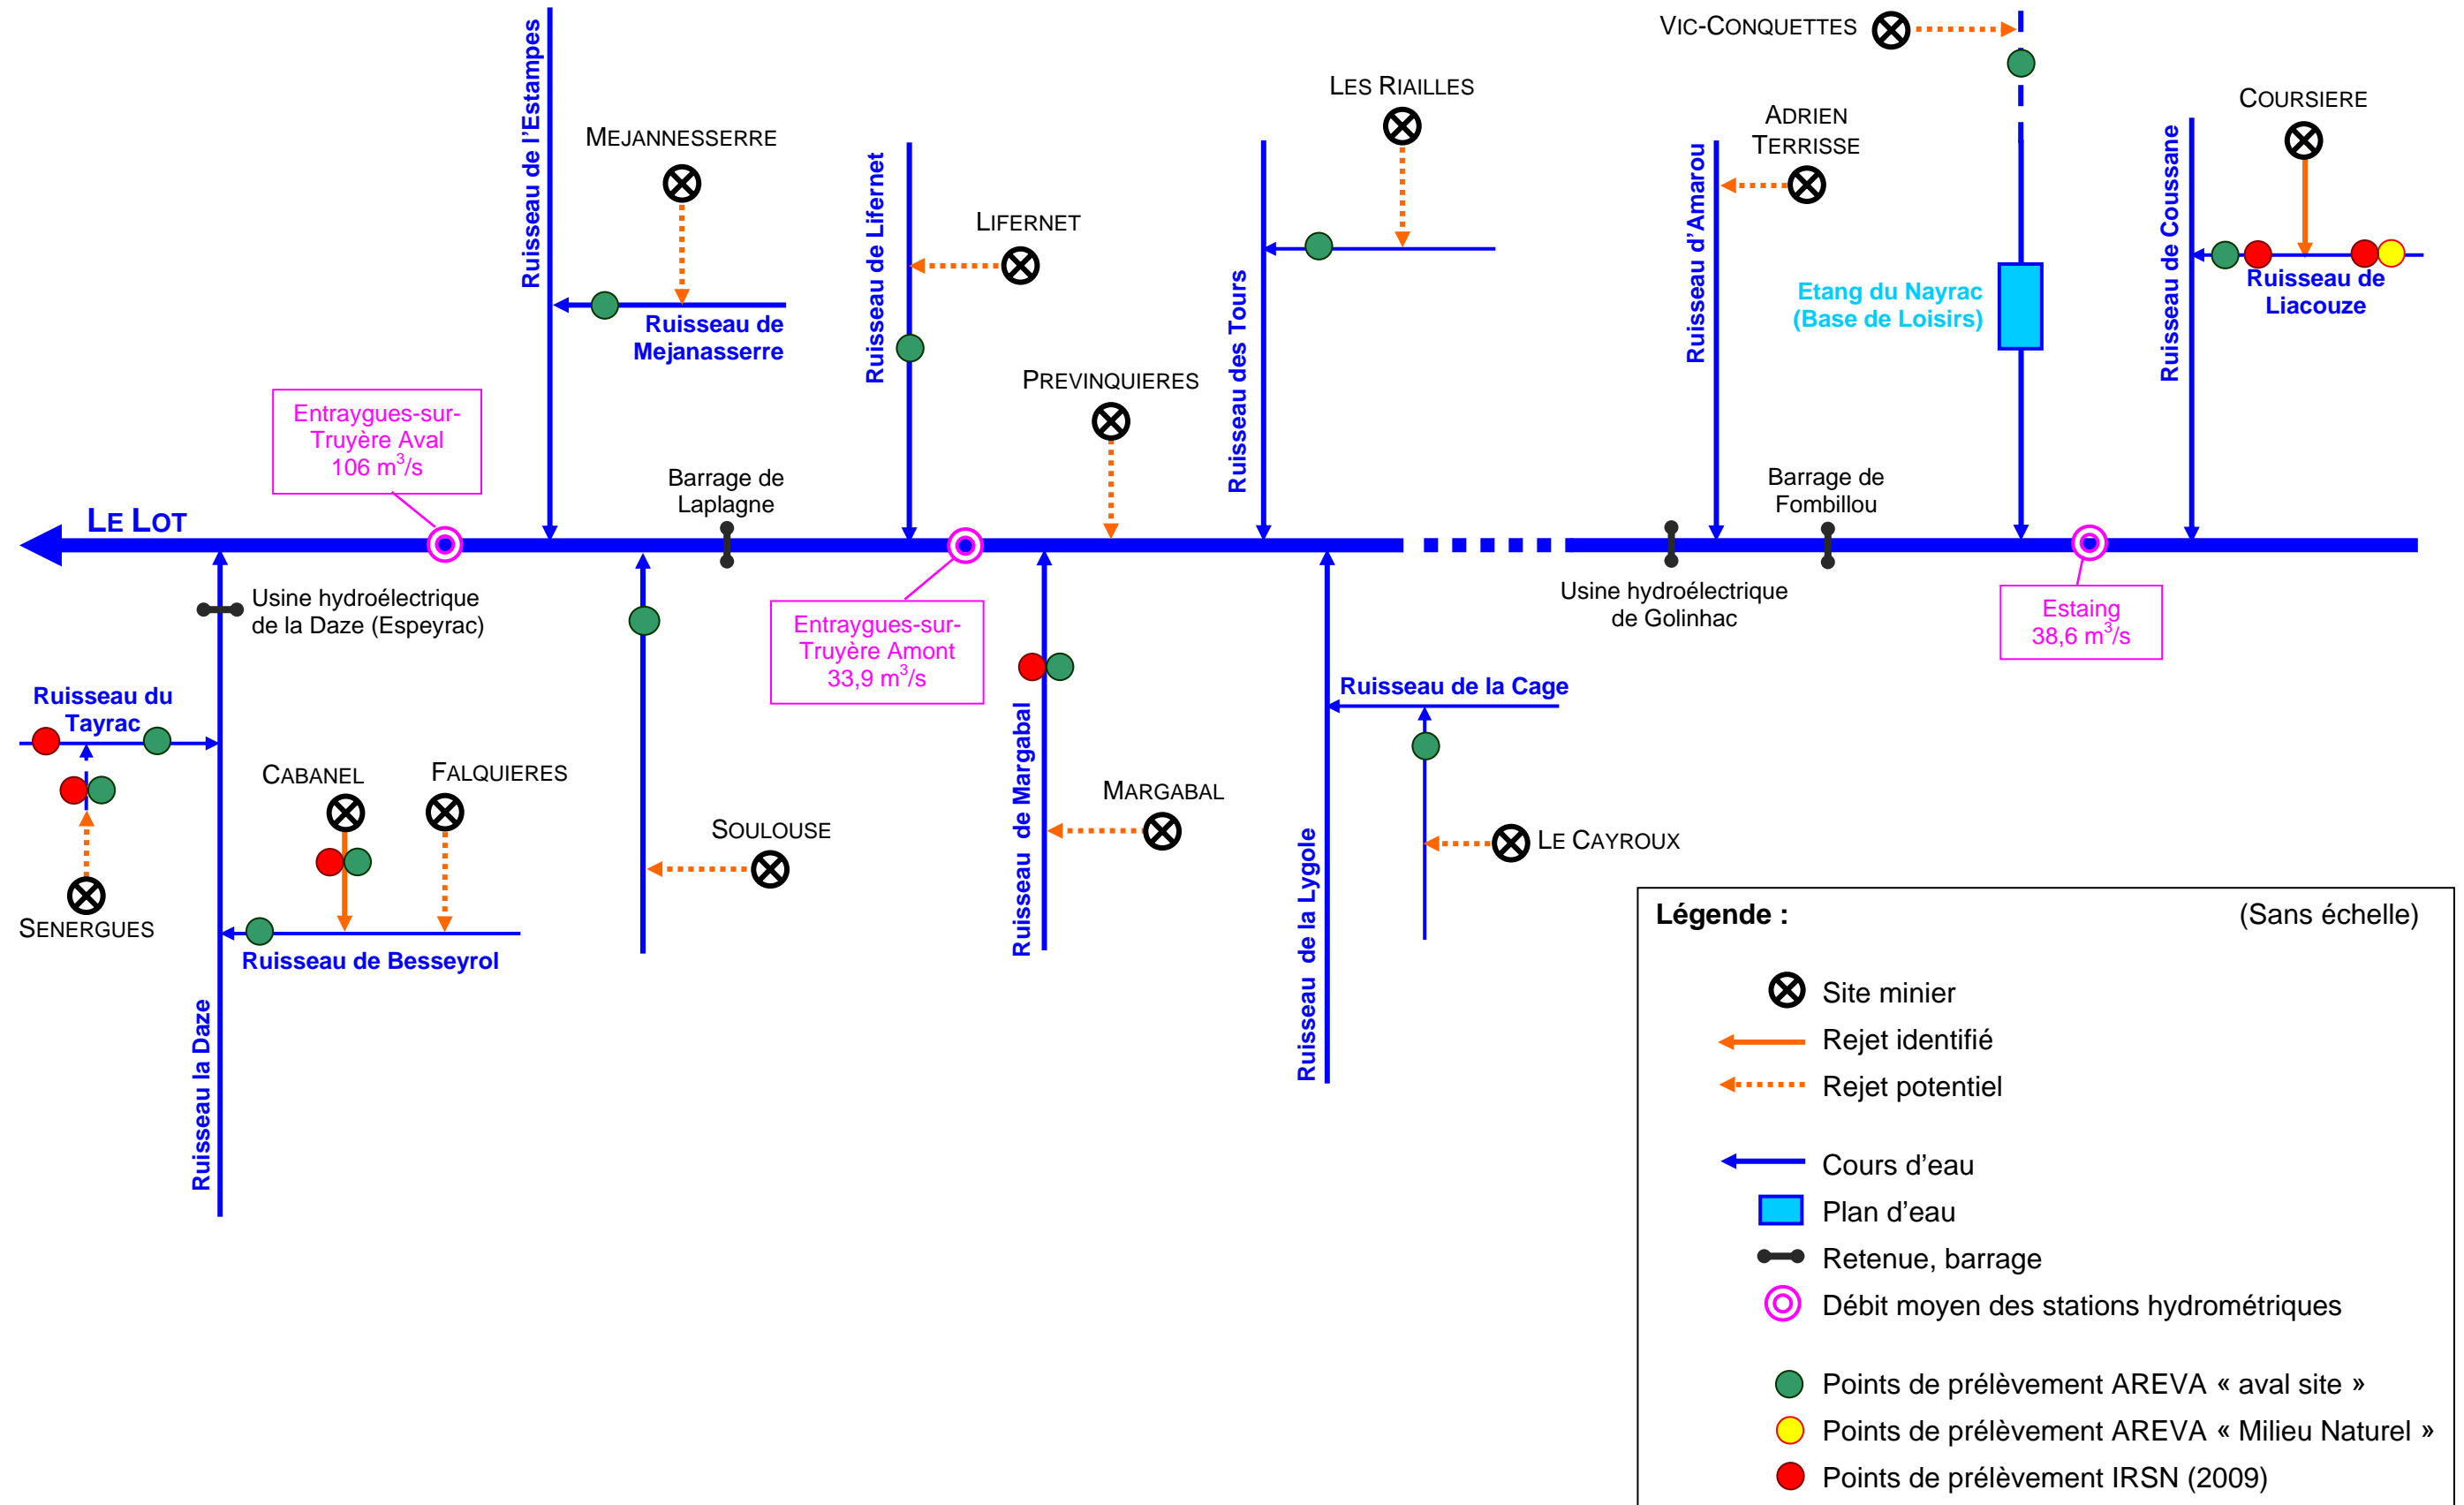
VIC-CONQUETTES

LES RIAILLES

COURSIERE

ADRIEN TERRISSE

MEJANNESSERRE

Ruisseau de l'Estampes

Ruisseau de Lifernet

LIFERNET

Ruisseau des Tours

Ruisseau d'Amarou

Etang du Nayrac (Base de Loisirs)

Ruisseau de Coussane

Ruisseau de Liacouze

Ruisseau de Mejanasserre

PREVINQUIERES

Entraygues-sur-Truyère Aval 106 m$^3$/s

LE LOT

Barrage de Laplagne

Barrage de Fombillou

Usine hydroélectrique de la Daze (Espeyrac)

Entraygues-sur-Truyère Amont 33,9 m$^3$/s

Usine hydroélectrique de Golinhac

Estaing 38,6 m$^3$/s

Ruisseau du Tayrac

Ruisseau de la Cage

CABANEL

FALQUIERES

SOULOUSE

MARGABAL

Ruisseau de Margabal

LE CAYROUX

SENERGUES

Ruisseau de Besseyrol

Ruisseau la Daze

Ruisseau de la Lygole

Légende : (Sans échelle)

Site minier

Rejet identifié

Rejet potentiel

Cours d'eau

Plan d'eau

Retenue, barrage

Débit moyen des stations hydrométriques

Points de prélèvement AREVA « aval site »

Points de prélèvement AREVA « Milieu Naturel »

Points de prélèvement IRSN (2009)